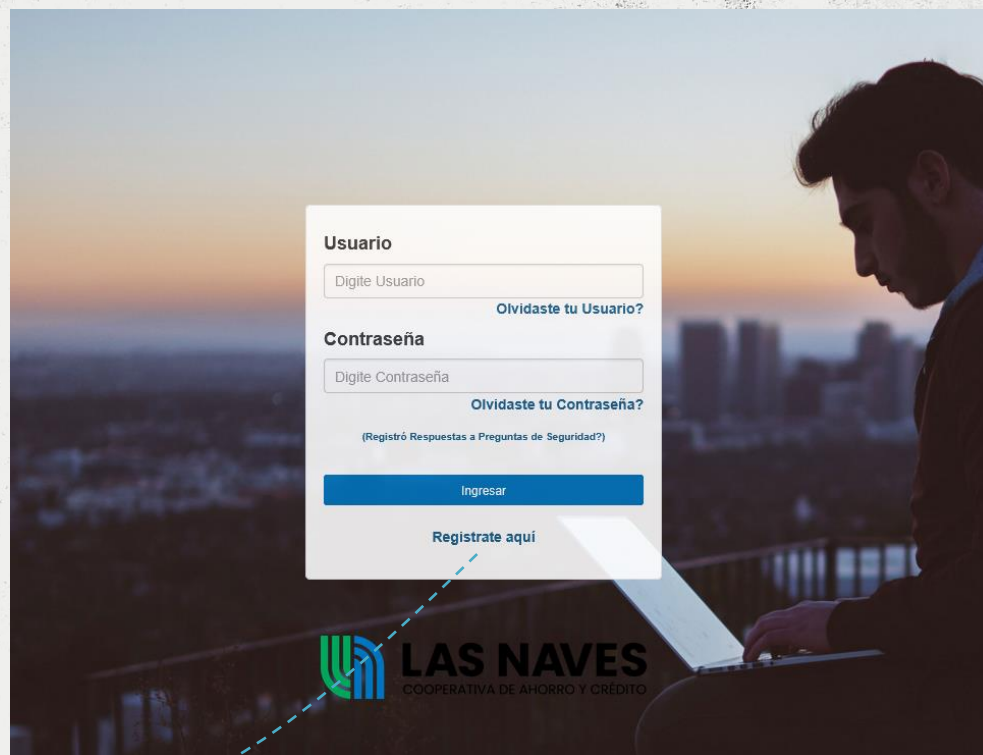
Usuario

Digite Usuario

Olvidaste tu Usuario?

Contraseña

Digite Contraseña

Olvidaste tu Contraseña?

(Registró Respuestas a Preguntas de Seguridad?)

Ingresar

Registrate aquí

LAS NAVES
COOPERATIVA DE AHORRO Y CRÉDITO